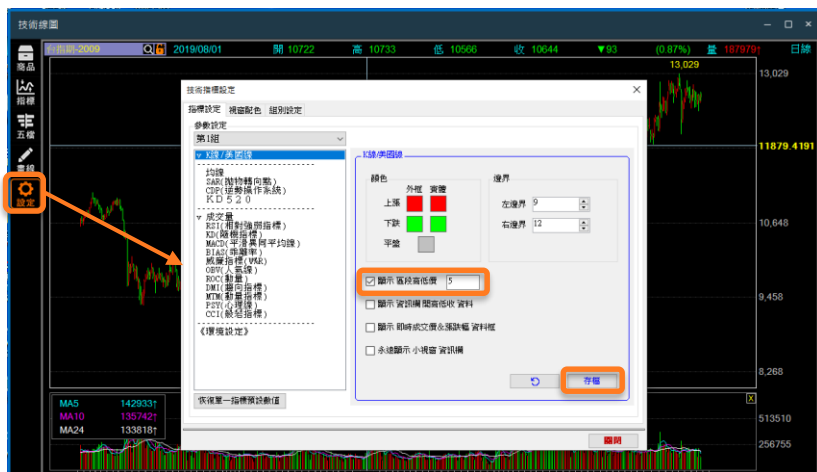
技術線圖

商品
指標
五檔
畫線
設定

台指期-2009 2019/08/01 開 10722 高 10733 低 10566 收 10644 ▼93 (0.87%) 量 187979↑ 日線

13,029
11879.4191
10,648
9,458
8,268

技術指標設定
指標設定 視窗配色 組別設定
參數設定
第1組
▽ K線/美國線
均線
SAR(拋物轉向點)
CDP(逆勢操作系統)
KD520
▽ 成交量
RSI(相對強弱指標)
KD(隨機指標)
MACD(平滑異同平均線)
BIAS(乖離率)
威廉指標(W%R)
OBV(人氣線)
ROC(動量)
DMI(趨向指標)
MTM(動量指標)
PSY(心理線)
CCI(順勢指標)
《環境設定》

K線/美國線
顏色
外框 實體
上漲
下跌
平盤
邊界
左邊界 9
右邊界 12
顯示 區段高低價 5
顯示 資訊欄 開高低收 資料
顯示 即時成交價&漲跌幅 資料框
永遠顯示 小視窗 資訊欄
存檔
依複量一指標預設數值
關閉

MA5 142933↑
MA10 135742↑
MA24 133818↑
513510
256755